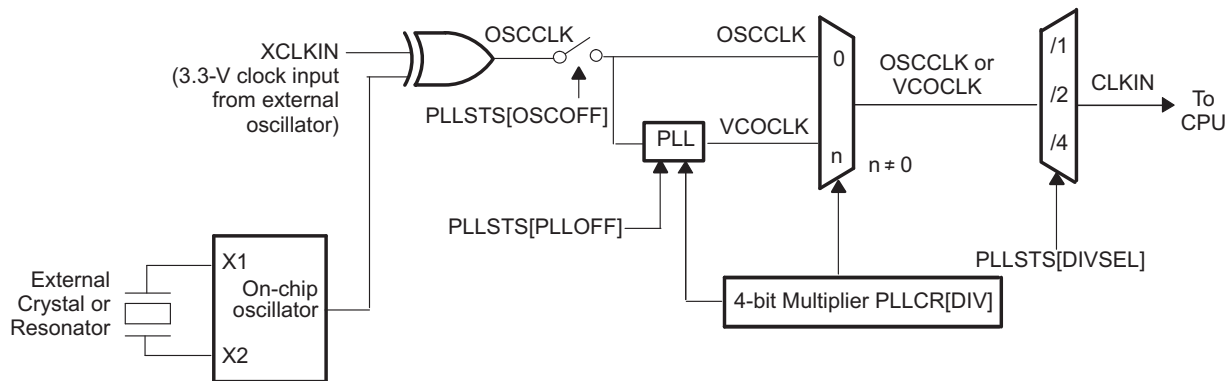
XCLKIN
(3.3-V clock input from external oscillator)

OSCCLK

PLLSTS[OSCOFF]

OSCCLK

0

PLL

VCOCLK

n

$n \neq 0$

OSCCLK or VCOCLK

/1

/2

/4

CLKIN

To CPU

PLLSTS[PLLOFF]

PLLSTS[DIVSEL]

External Crystal or Resonator

X1

On-chip oscillator

X2

4-bit Multiplier PLLCR[DIV]